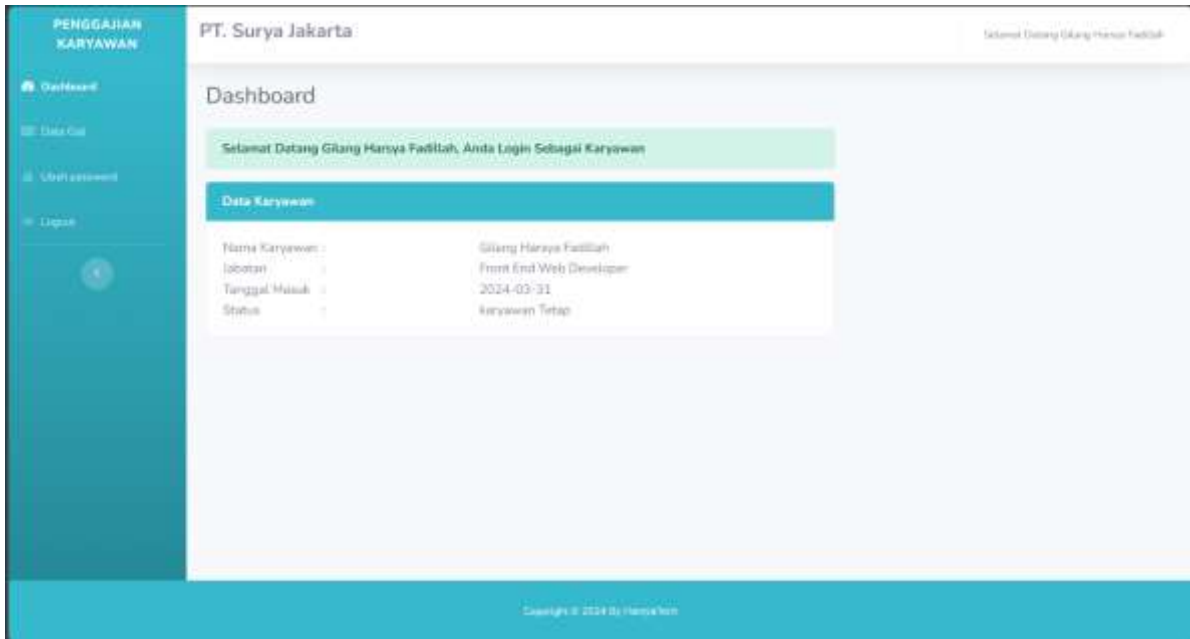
PENGGAJIAN KARYAWAN

Dashboard

Data Gaji

Ubah password

Logout

PT. Surya Jakarta

Selamat Datang Gilang Hansya Fadillah

Dashboard

Selamat Datang Gilang Hansya Fadillah, Anda Login Sebagai Karyawan

Data Karyawan

| | | |
|---|---|---|
| Nama Karyawan | : | Gilang Hansya Fadillah |
| Jabatan | : | Front End Web Developer |
| Tanggal Masuk | : | 2024-03-31 |
| Status | : | karyawan Tetap |

Copyright © 2024 By HansyaTech